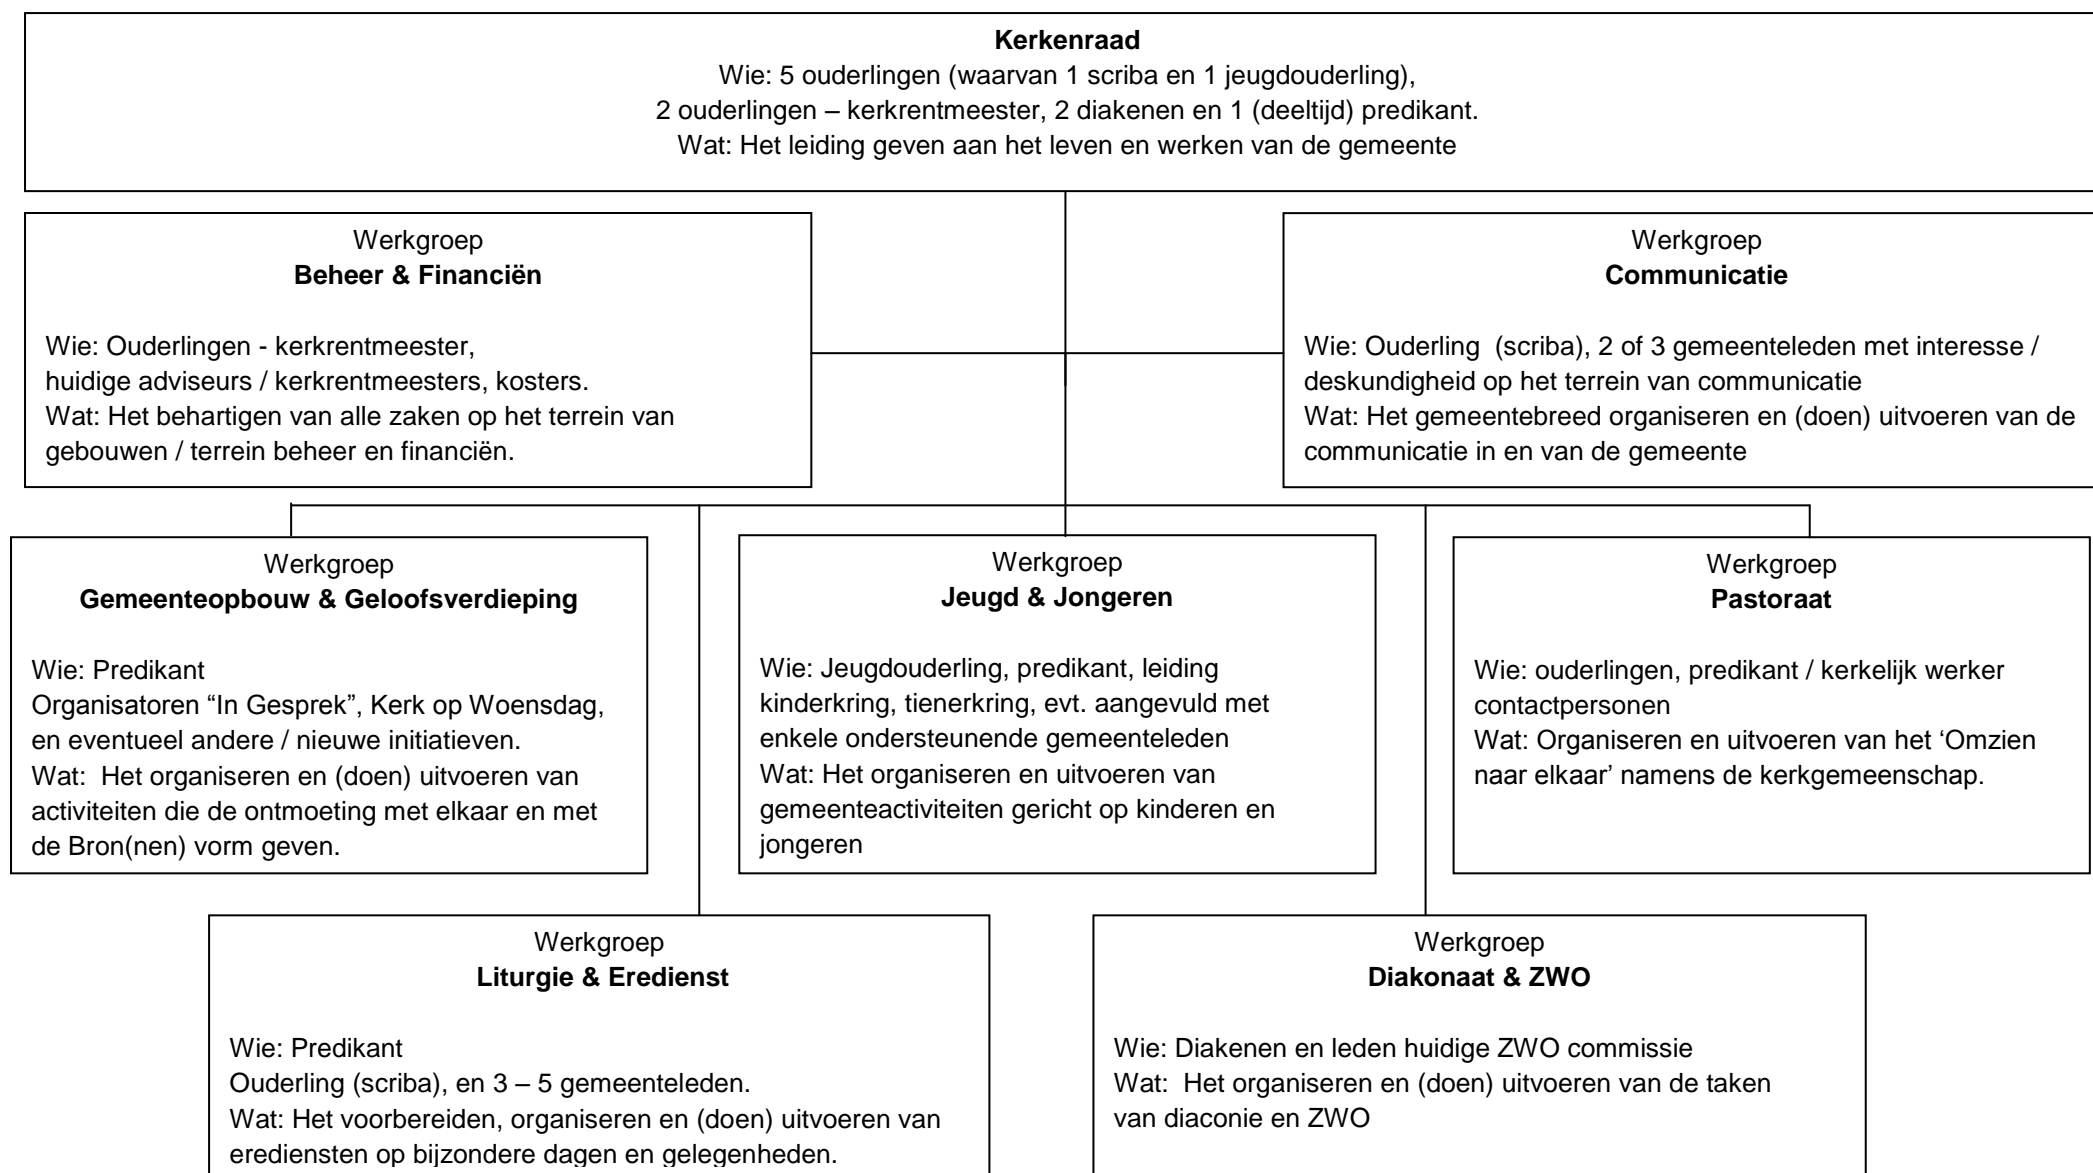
**Kerkenraad**
Wie: 5 ouderlingen (waarvan 1 scriba en 1 jeugdouderling),
2 ouderlingen – kerkrentmeester, 2 diakenen en 1 (deeltijd) predikant.
Wat: Het leiding geven aan het leven en werken van de gemeente

Werkgroep
**Beheer & Financiën**

Wie: Ouderlingen - kerkrentmeester,
huidige adviseurs / kerkrentmeesters, kosters.
Wat: Het behartigen van alle zaken op het terrein van gebouwen / terrein beheer en financiën.

Werkgroep
**Communicatie**

Wie: Ouderling (scriba), 2 of 3 gemeenteleden met interesse / deskundigheid op het terrein van communicatie
Wat: Het gemeentebreed organiseren en (doen) uitvoeren van de communicatie in en van de gemeente

Werkgroep
**Gemeenteopbouw & Geloofsverdieping**

Wie: Predikant
Organisatoren "In Gesprek", Kerk op Woensdag, en eventueel andere / nieuwe initiatieven.
Wat: Het organiseren en (doen) uitvoeren van activiteiten die de ontmoeting met elkaar en met de Bron(nen) vorm geven.

Werkgroep
**Jeugd & Jongeren**

Wie: Jeugdouderling, predikant, leiding kinderkring, tienerkring, evt. aangevuld met enkele ondersteunende gemeenteleden
Wat: Het organiseren en uitvoeren van gemeenteactiviteiten gericht op kinderen en jongeren

Werkgroep
**Pastoraat**

Wie: ouderlingen, predikant / kerkelijk werker contactpersonen
Wat: Organiseren en uitvoeren van het 'Omzien naar elkaar' namens de kerkgemeenschap.

Werkgroep
**Liturgie & Eredienst**

Wie: Predikant
Ouderling (scriba), en 3 – 5 gemeenteleden.
Wat: Het voorbereiden, organiseren en (doen) uitvoeren van erediensten op bijzondere dagen en gelegenheden.

Werkgroep
**Diakonaat & ZWO**

Wie: Diakenen en leden huidige ZWO commissie
Wat: Het organiseren en (doen) uitvoeren van de taken van diaconie en ZWO